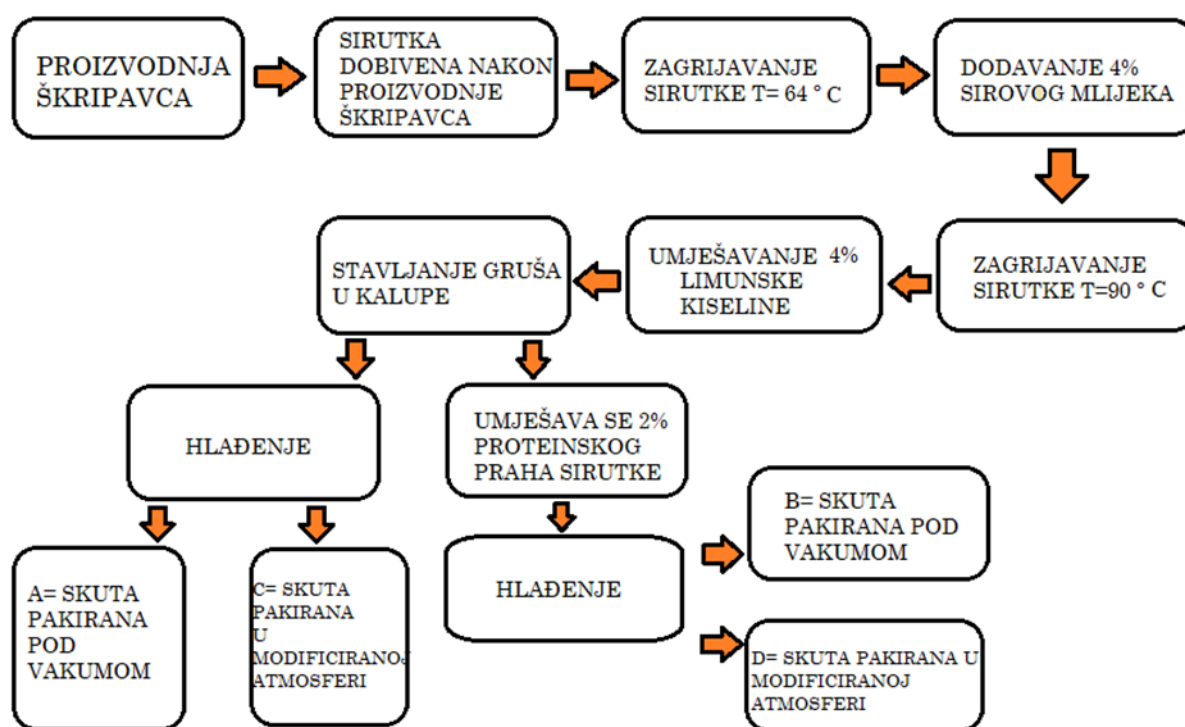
PROIZVODNJA ŠKRIPAVCA

SIRUTKA DOBIVENA NAKON PROIZVODNJE ŠKRIPAVCA

ZAGRIJAVANJE SIRUTKE T= 64 ° C

DODAVANJE 4% SIROVOG MLIJEKA

ZAGRIJAVANJE SIRUTKE T=90 ° C

UMJEŠAVANJE 4% LIMUNSKE KISELINE

STAVLJANJE GRUŠA U KALUPE

HLAĐENJE

UMJEŠAVA SE 2% PROTEINSKOG PRAHA SIRUTKE

HLAĐENJE

A= SKUTA PAKIRANA POD VAKUMOM

C= SKUTA PAKIRANA U MODIFICIRANOJ ATMOSFERI

B= SKUTA PAKIRANA POD VAKUMOM

D= SKUTA PAKIRANA U MODIFICIRANOJ ATMOSFERI